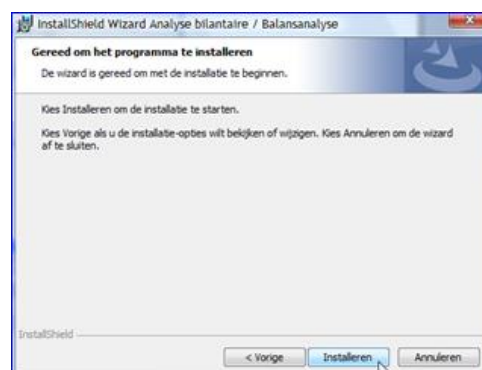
InstallShield Wizard Analyse bilantaire / Balansanalyse

Gereed om het programma te installeren

De wizard is gereed om met de installatie te beginnen.

Kies Installeren om de installatie te starten.

Kies Vorige als u de installatie-opties wilt bekijken of wijzigen. Kies Annuleren om de wizard af te sluiten.

InstallShield

< Vorige

Installeren

Annuleren